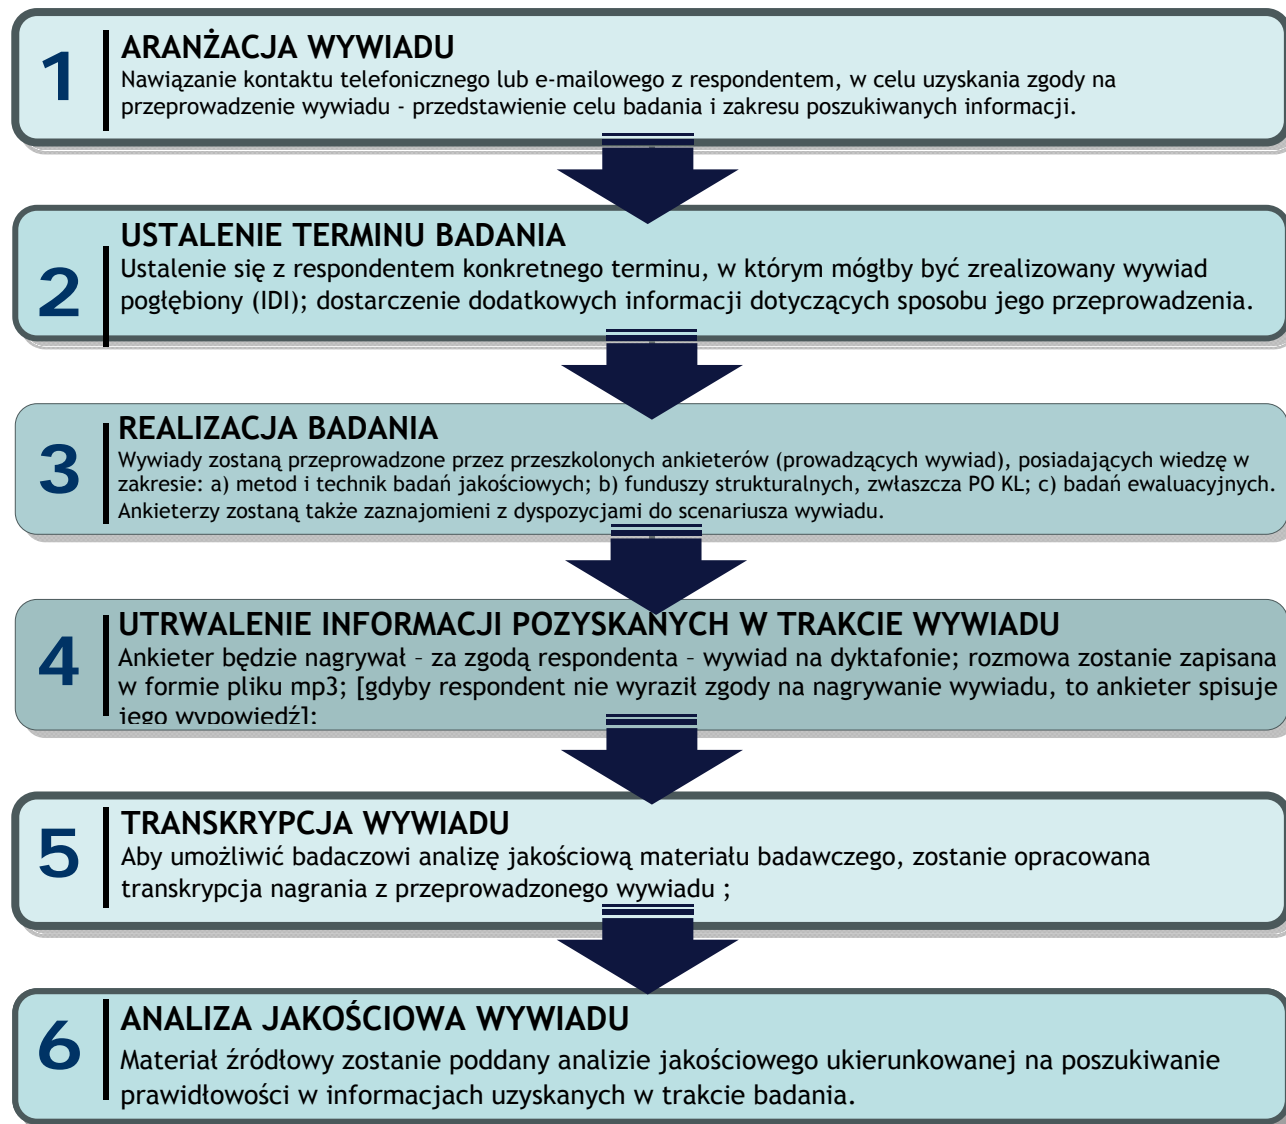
1

ARANŻACJA WYWIADU
Nawiązanie kontaktu telefonicznego lub e-mailowego z respondentem, w celu uzyskania zgody na przeprowadzenie wywiadu - przedstawienie celu badania i zakresu poszukiwanych informacji.

2

USTALENIE TERMINU BADANIA
Ustalenie się z respondentem konkretnego terminu, w którym mógłby być zrealizowany wywiad pogłębiony (IDI); dostarczenie dodatkowych informacji dotyczących sposobu jego przeprowadzenia.

3

REALIZACJA BADANIA
Wywiady zostaną przeprowadzone przez przeszkolonych ankieterów (prowadzących wywiad), posiadających wiedzę w zakresie: a) metod i technik badań jakościowych; b) funduszy strukturalnych, zwłaszcza PO KL; c) badań ewaluacyjnych. Ankieterzy zostaną także zaznajomieni z dyspozycjami do scenariusza wywiadu.

4

UTRWALENIE INFORMACJI POZYSKANYCH W TRAKCIE WYWIADU
Ankieter będzie nagrywał – za zgodą respondenta – wywiad na dyktafonie; rozmowa zostanie zapisana w formie pliku mp3; [gdyby respondent nie wyraził zgody na nagrywanie wywiadu, to ankieter spisuje jego wypowiedź];

5

TRANSKRYPCJA WYWIADU
Aby umożliwić badaczowi analizę jakościową materiału badawczego, zostanie opracowana transkrypcja nagrania z przeprowadzonego wywiadu ;

6

ANALIZA JAKOŚCIOWA WYWIADU
Materiał źródłowy zostanie poddany analizie jakościowego ukierunkowanej na poszukiwanie prawidłowości w informacjach uzyskanych w trakcie badania.